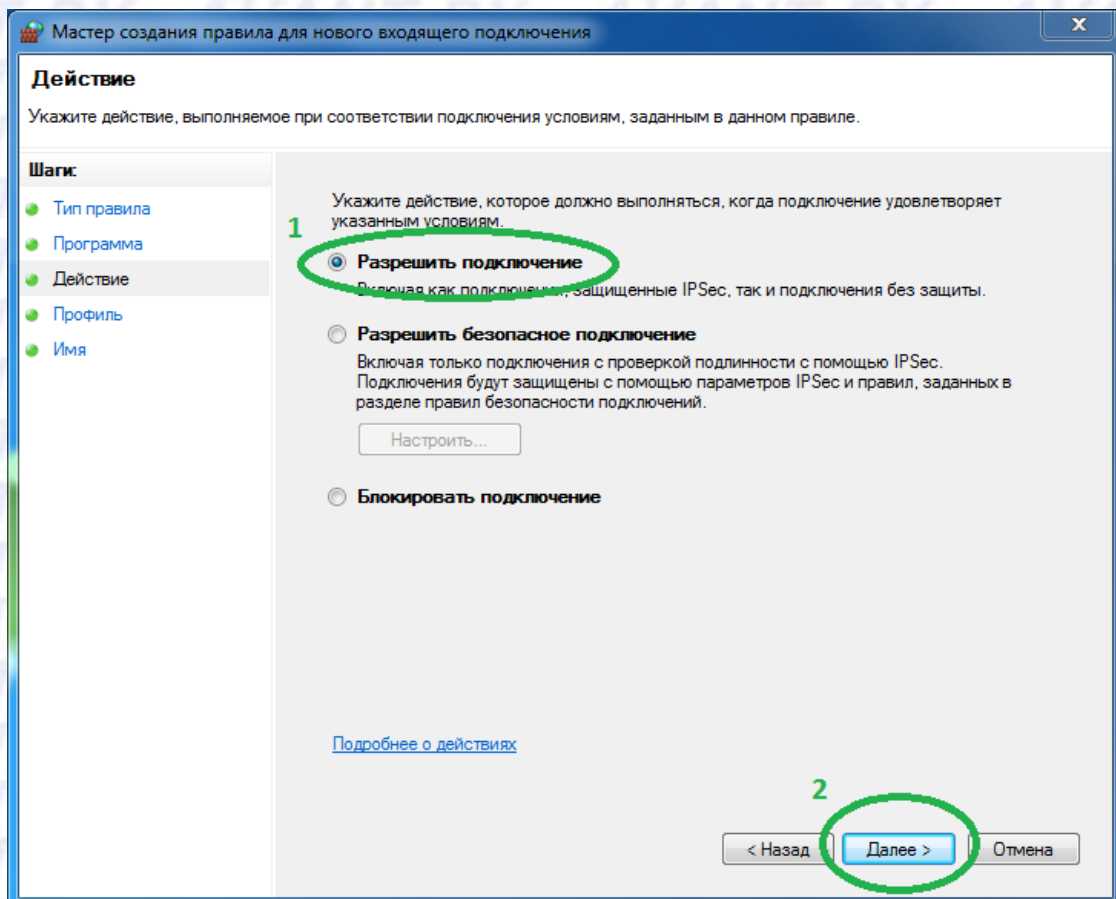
Мастер создания правила для нового входящего подключения

Действие

Укажите действие, выполняемое при соответствии подключения условиям, заданным в данном правиле.

Шаги:

Тип правила

Программа

Действие

Профиль

Имя

Укажите действие, которое должно выполняться, когда подключение удовлетворяет указанным условиям.

1

Разрешить подключение

Включая как подключения, защищенные IPSec, так и подключения без защиты.

Разрешить безопасное подключение

Включая только подключения с проверкой подлинности с помощью IPSec. Подключения будут защищены с помощью параметров IPSec и правил, заданных в разделе правил безопасности подключений.

Настроить...

Блокировать подключение

Подробнее о действиях

2

< Назад

Далее >

Отмена